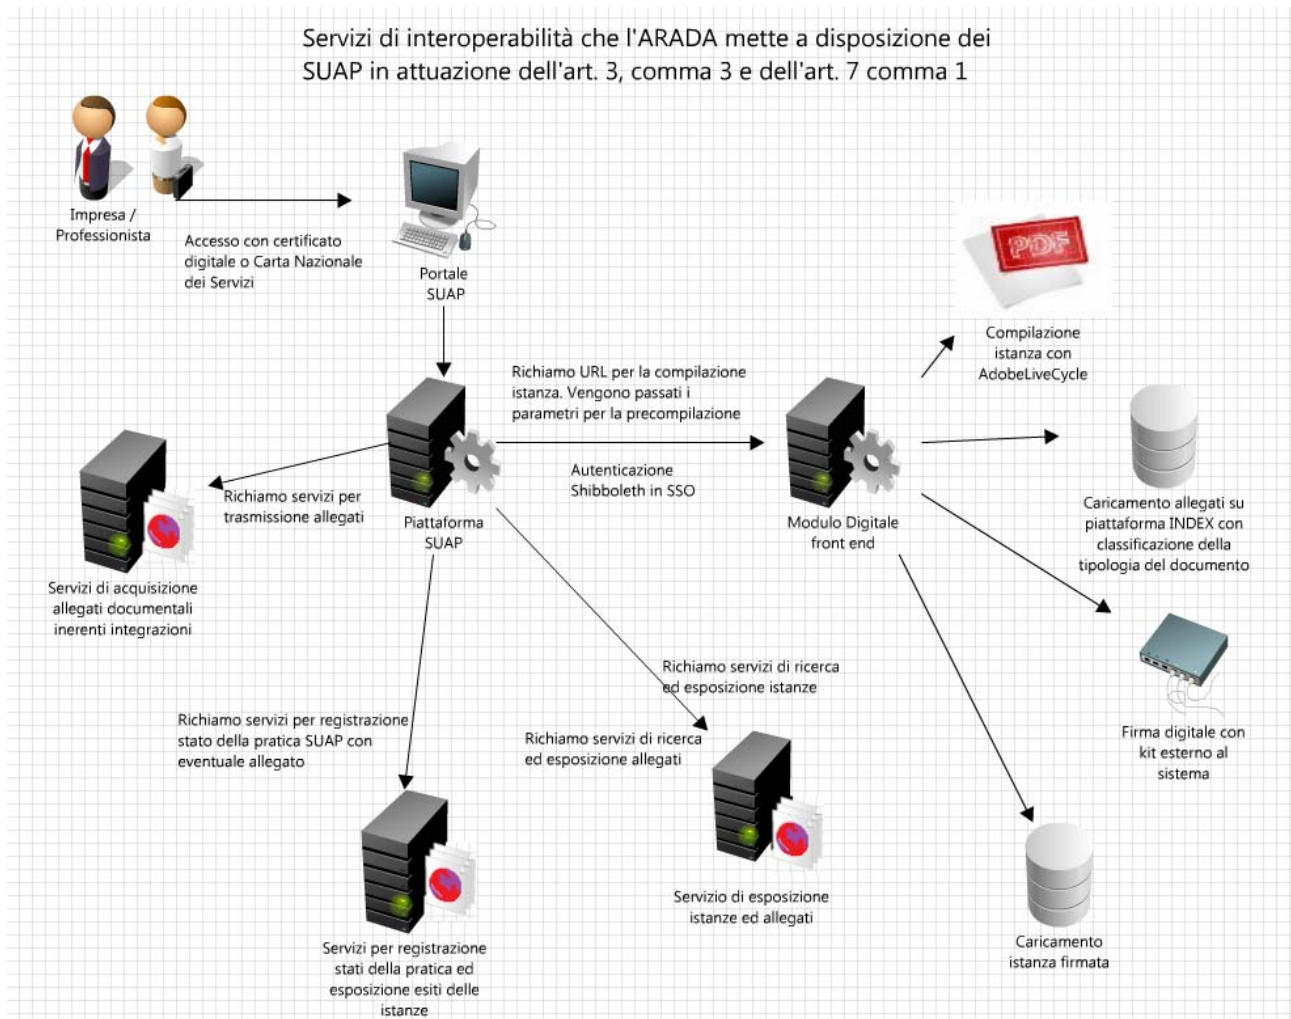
Servizi di interoperabilità che l'ARADA mette a disposizione dei SUAP in attuazione dell'art. 3, comma 3 e dell'art. 7 comma 1

Impresa / Professionista

Accesso con certificato digitale o Carta Nazionale dei Servizi

Portale SUAP

PDF

Compilazione istanza con AdobeLiveCycle

Richiamo URL per la compilazione istanza. Vengono passati i parametri per la precompilazione

Autenticazione Shibboleth in SSO

Richiamo servizi per trasmissione allegati

Piattaforma SUAP

Modulo Digitale front end

Caricamento allegati su piattaforma INDEX con classificazione della tipologia del documento

Servizi di acquisizione allegati documentali inerenti integrazioni

Richiamo servizi di ricerca ed esposizione istanze

Firma digitale con kit esterno al sistema

Richiamo servizi per registrazione stato della pratica SUAP con eventuale allegato

Richiamo servizi di ricerca ed esposizione allegati

Servizio di esposizione istanze ed allegati

Caricamento istanza firmata

Servizi per registrazione stati della pratica ed esposizione esiti delle istanze